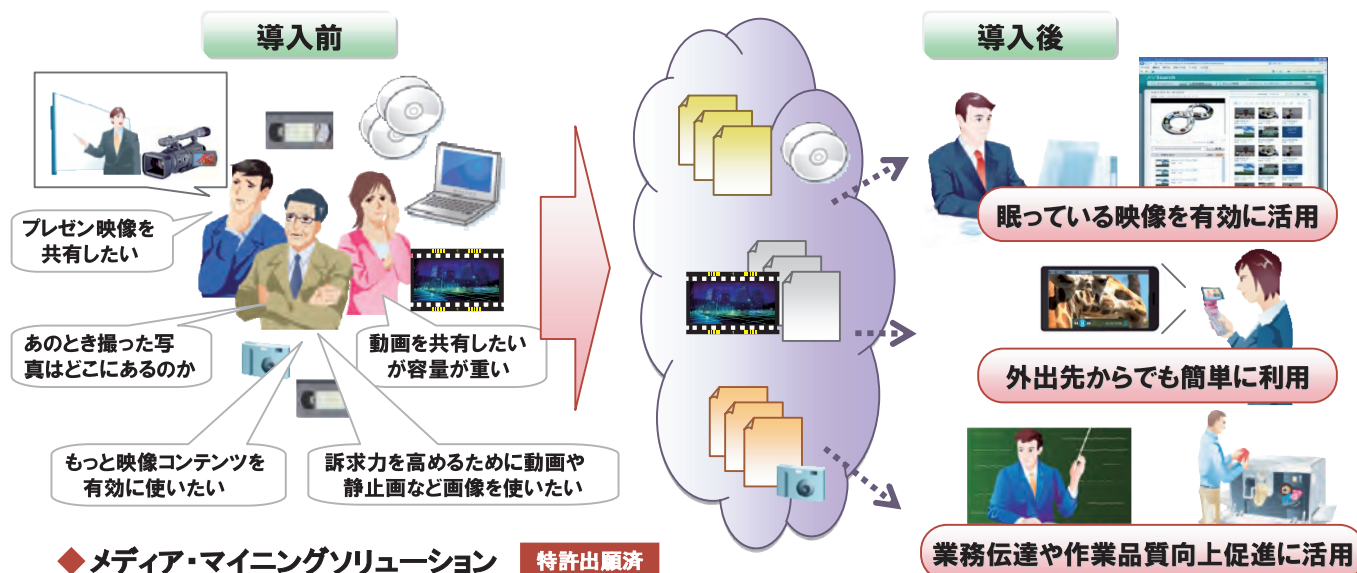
導入前

プレゼン映像を共有したい

あのとき撮った写真はどこにあるのか

動画を共有したいが容量が重い

もっと映像コンテンツを有効に使いたい

訴求力を高めるために動画や静止画など画像を使いたい

導入後

眠っている映像を有効に活用

外出先からでも簡単に利用

業務伝達や作業品質向上促進に活用

◆メディア・マイニングソリューション 特許出願済